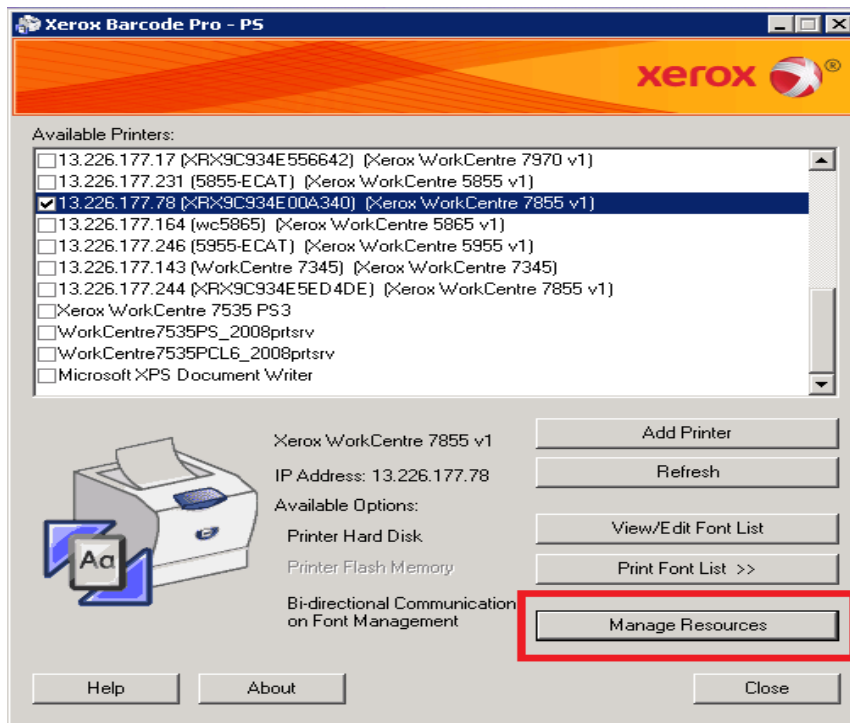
Xerox Barcode Pro - PS

xerox

Available Printers:

13.226.177.17 (XRX9C934E556642) (Xerox WorkCentre 7970 v1)
13.226.177.231 (5855-ECAT) (Xerox WorkCentre 5855 v1)
13.226.177.78 (XRX9C934E00A340) (Xerox WorkCentre 7855 v1)
13.226.177.164 (wc5865) (Xerox WorkCentre 5865 v1)
13.226.177.246 (5955-ECAT) (Xerox WorkCentre 5955 v1)
13.226.177.143 (WorkCentre 7345) (Xerox WorkCentre 7345)
13.226.177.244 (XRX9C934E5ED4DE) (Xerox WorkCentre 7855 v1)
Xerox WorkCentre 7535 PS3
WorkCentre7535PS_2008prtsrv
WorkCentre7535PCL6_2008prtsrv
Microsoft XPS Document Writer

Aa

Xerox WorkCentre 7855 v1
IP Address: 13.226.177.78
Available Options:
Printer Hard Disk
Printer Flash Memory
Bi-directional Communication on Font Management

Add Printer
Refresh
View/Edit Font List
Print Font List >>
Manage Resources

Help
About
Close